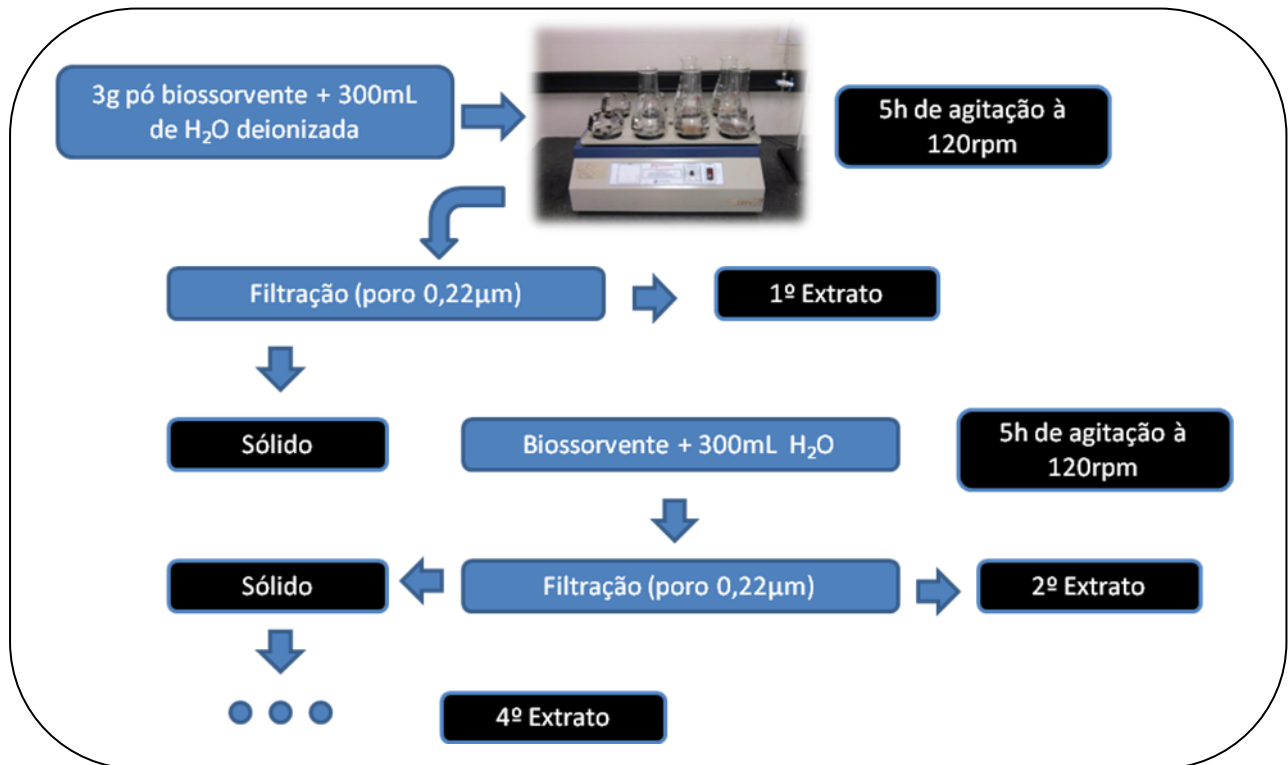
3g pó biossorvente + 300mL de $H_2O$ deionizada

5h de agitação à 120rpm

Filtração (poro 0,22µm)

1º Extrato

Sólido

Biossorvente + 300mL $H_2O$

5h de agitação à 120rpm

Sólido

Filtração (poro 0,22µm)

2º Extrato

4º Extrato